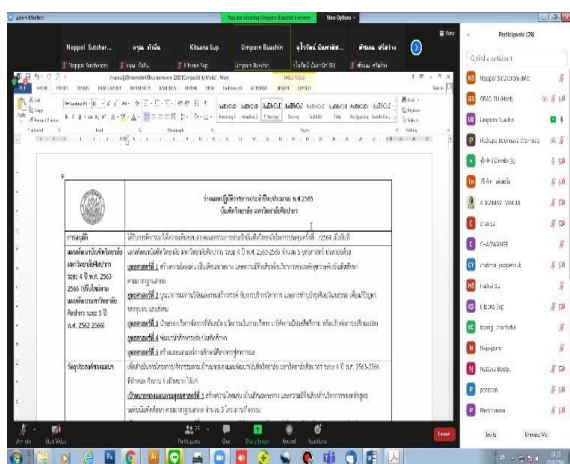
You are viewing Umporn Buachin's screen    View Options

Noppol Sutcher...    หนู ทันนี่    Kitsana Sup    Umporn Buachin    ธนิตย์ มีเมต...    ทิพย์ ทวีพร...

Participants (28)

Noppol Sutcharee (Me)
WIWAT SU (Host)
Umporn Buachin
Ntchapa Boonmani (Co-host)
Charoca
CHADANAMEE
chadima_pongam
Kitsana Sup
Nuttaya Boonp
pcrecom
Rom
Nongporn

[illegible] 2565
บัณฑิตวิทยาลัย มหาวิทยาลัยศิลปากร

การอนุมัติ
แผนพัฒนาบัณฑิตวิทยาลัย มหาวิทยาลัยศิลปากร ระยะ 4 ปี พ.ศ. 2563-2566 (ฉบับปรับปรุง) และแผนการพัฒนาบัณฑิตวิทยาลัยศิลปากร ระยะ 5 ปี พ.ศ. 2562-2566
ยุทธศาสตร์ที่ 1
ยุทธศาสตร์ที่ 2
ยุทธศาสตร์ที่ 3
ยุทธศาสตร์ที่ 4
ยุทธศาสตร์ที่ 5
วัตถุประสงค์ของแผน

Invite    Unmute Me
Unmute    Start Video    Participants    Chat    Share Screen    Record    Reactions    Leave